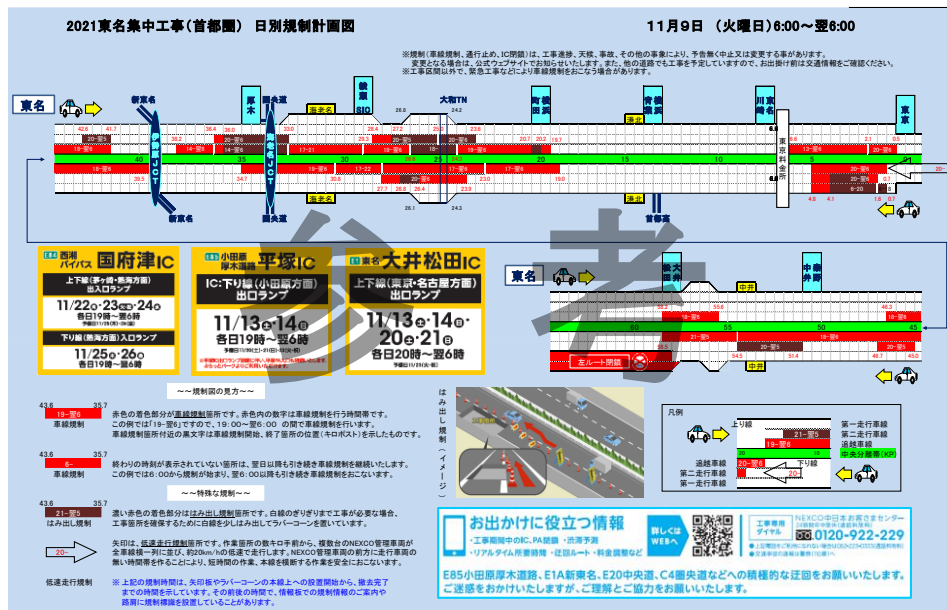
2021東名集中工事（首都圏） 日別規制計画図

11月9日 （火曜日）6:00～翌6:00

※規制（車線規制、通行止め、IC閉鎖）は、工事進捗、天候、事故、その他の事象により、予告無く中止又は変更する事があります。
変更となる場合は、公式ウェブサイトでお知らせいたします。また、他の道路でも工事を予定していますので、お出掛け前は交通情報をご確認ください。
※工事区間以外で、緊急工事などにより車線規制をおこなう場合があります。

東名

新東名

伊勢原JCT

厚木

圏央道

海老名JCT

綾瀬SIC

大和TN

横浜町田

横浜青葉

川崎

東京

東京料金所

東名

新東名

圏央道

首都高

海老名

港北

19～翌6

14～翌6

17～21

20～翌6

19～翌6

20～翌6

E84 西湘バイパス 国府津IC
上下線（茅ヶ崎・熱海方面）出入口ランプ
11/22㊊・23㊋・24㊌
各日19時～翌6時
下り線（熱海方面）入口ランプ
11/25㊍・26㊎
各日19時～翌6時

E85 小田原厚木道路 平塚IC
IC：下り線（小田原方面）出口ランプ
11/13㊏・14㊐
各日19時～翌6時

E1 東名 大井松田IC
上下線（東京・名古屋方面）出口ランプ
11/13㊏・14㊐・20㊏・21㊐
各日20時～翌6時

参考

東名

秦野中井

大井松田

中井

左ルート閉鎖

中井

～～規制図の見方～～

19～翌6
車線規制
赤色の着色部分が車線規制箇所です。赤色内の数字は車線規制を行う時間帯です。
この例では「19～翌6」ですので、19：00～翌6：00 の間で車線規制を行います。
車線規制箇所付近の黒文字は車線規制開始、終了箇所の位置（キロポスト）を示したものです。

6～
車線規制
終わりの時刻が表示されていない箇所は、翌日以降も引き続き車線規制を継続いたします。
この例では6:00から規制が始まり、翌6:00以降も引き続き車線規制をおこないます。

～～特殊な規制～～

21～翌5
はみ出し規制
濃い赤色の着色部分ははみ出し規制箇所です。白線のぎりぎりまで工事が必要な場合、工事箇所を確保するために白線を少しはみ出してラバーコーンを置いています。

20～
低速走行規制
矢印は、低速走行規制箇所です。作業箇所の数キロ手前から、複数台のNEXCO管理車両が全車線横一列に並び、約20km/hの低速で走行します。NEXCO管理車両の前方に走行車両の無い時間帯を作ることにより、短時間の作業で、本線を横断する作業を安全におこないます。

※ 上記の規制時間は、矢印板やラバーコーンの本線上への設置開始から、撤去完了までの時間を示しています。その前後の時間で、情報板での規制情報のご案内や路肩に規制標識を設置していることがあります。

はみ出し規制（イメージ）

凡例
上り線
第一走行車線
第二走行車線
追越車線
中央分離帯（KP）
追越車線
第二走行車線
第一走行車線
下り線
19～翌6
20～翌6

お出かけに役立つ情報
・工事期間中のIC、PA閉鎖 ・渋滞予測
・リアルタイム所要時間 ・迂回ルート・料金調整など
詳しくはWEBへ
工事専用ダイヤル
0120-922-229
NEXCO中日本お客さまセンター

E85小田原厚木道路、E1A新東名、E20中央道、C4圏央道などへの積極的な迂回をお願いいたします。
ご迷惑をおかけいたしますが、ご理解とご協力をお願いいたします。